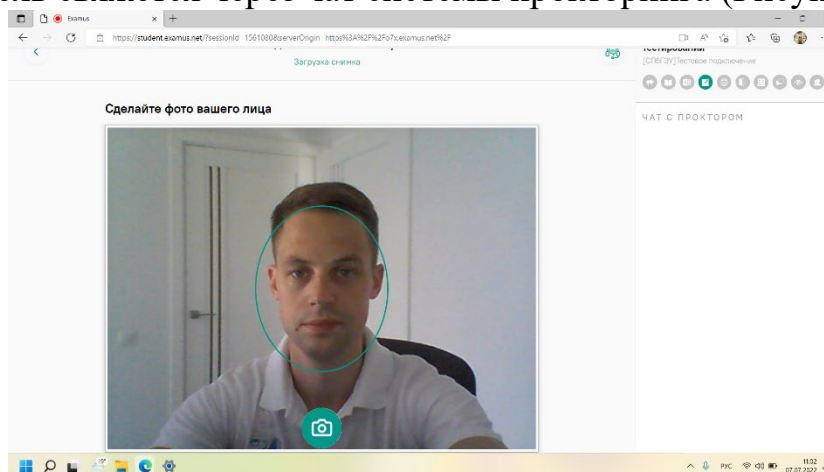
Examus

https://student.examus.net/?sessionId 15610808serverOrigin https%3A%2F%2Fo7x.examus.net%2F

Загрузка снимка

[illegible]тестирования
[СПбГЭУ]Тестовое подключение

Сделайте фото вашего лица

ЧАТ С ПРОКТОРОМ

РУС

11:02
07.07.2022